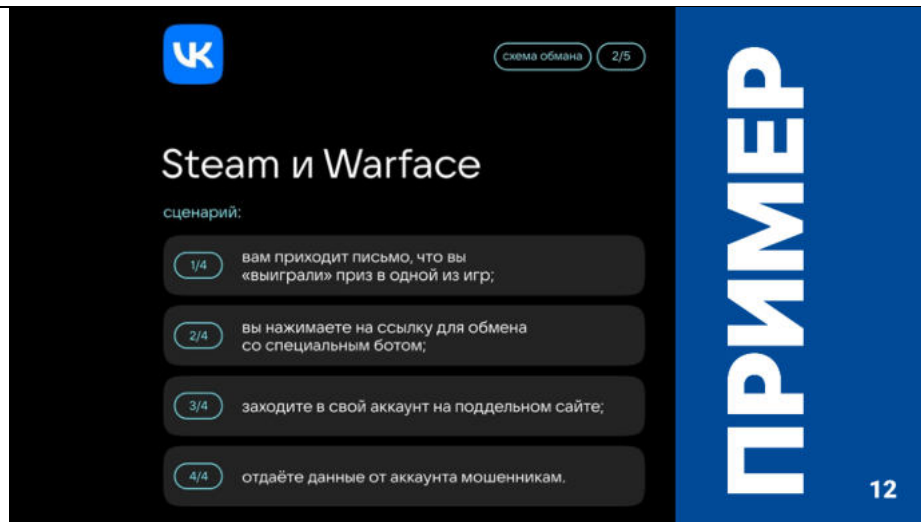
VK

схема обмана 2/5

Steam и Warface

сценарий:

1/4 вам приходит письмо, что вы «выиграли» приз в одной из игр;

2/4 вы нажимаете на ссылку для обмена со специальным ботом;

3/4 заходите в свой аккаунт на поддельном сайте;

4/4 отдаёте данные от аккаунта мошенникам.

ПРИМЕР

12